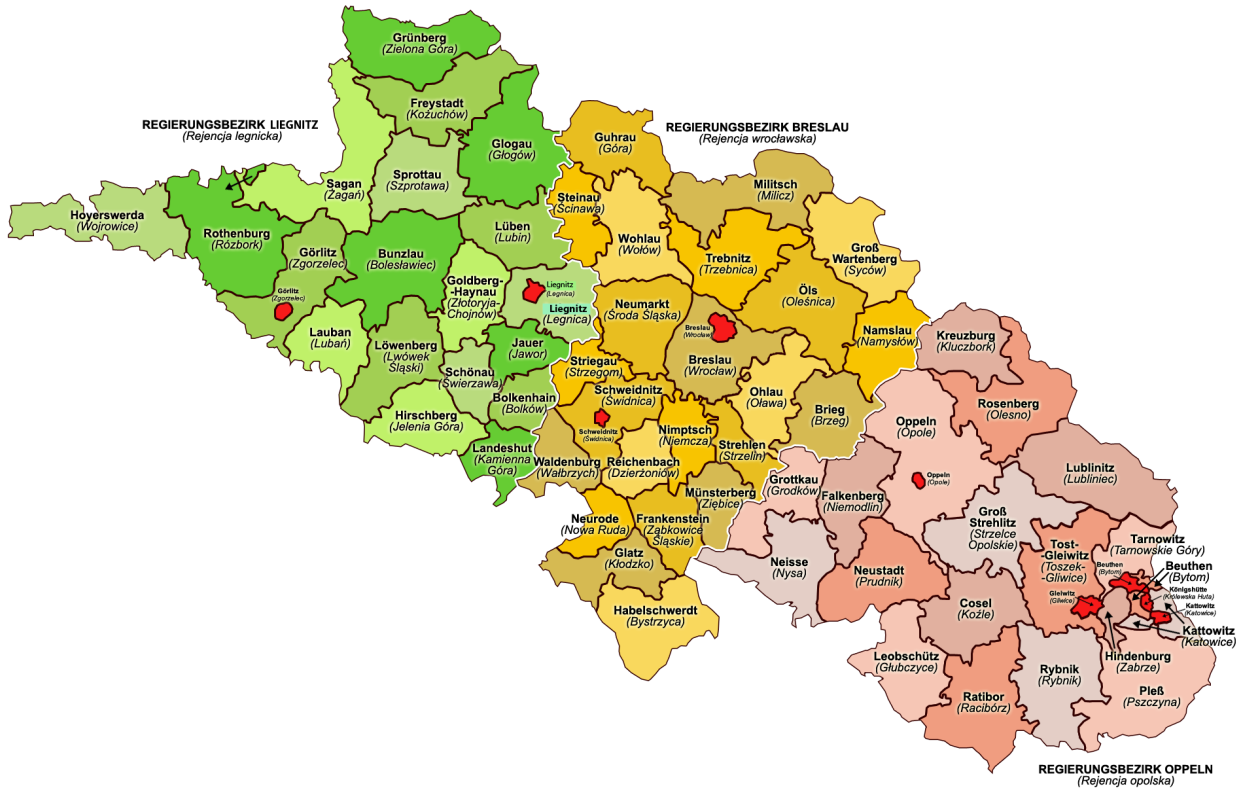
Grünberg
(Zielona Góra)

REGIERUNGSBEZIRK LIEGNITZ
(Rejencja legnicka)

Freystadt
(Kożuchów)

Glogau
(Głogów)

Sprottau
(Szprotawa)

Sagan
(Żagań)

Hoyerswerda
(Wojrowice)

Rothenburg
(Rózbork)

Görlitz
(Zgorzelec)

Bunzlau
(Bolesławiec)

Lüben
(Lubin)

Goldberg--Haynau
(Złotoryja-Chojnów)

Liegnitz
(Legnica)

Liegnitz
(Legnica)

Görlitz
(Zgorzelec)

Lauban
(Lubań)

Löwenberg
(Lwówek Śląski)

Jauer
(Jawor)

Schönau
(Świerzawa)

Bolkenhain
(Bolków)

Hirschberg
(Jelenia Góra)

Landeshut
(Kamienna Góra)

REGIERUNGSBEZIRK BRESLAU
(Rejencja wrocławska)

Guhrau
(Góra)

Steinau
(Ścinawa)

Militsch
(Milicz)

Wohlau
(Wołów)

Trebnitz
(Trzebnica)

Groß Wartenberg
(Syców)

Öls
(Oleśnica)

Neumarkt
(Środa Śląska)

Breslau
(Wrocław)

Namslau
(Namysłów)

Striegau
(Strzegom)

Breslau
(Wrocław)

Schweidnitz
(Świdnica)

Schweidnitz
(Świdnica)

Ohlau
(Oława)

Brieg
(Brzeg)

Nimptsch
(Niemcza)

Strehlen
(Strzelin)

Waldenburg
(Wałbrzych)

Reichenbach
(Dzierżoniów)

Münsterberg
(Ziębice)

Neurode
(Nowa Ruda)

Frankenstein
(Ząbkowice Śląskie)

Glatz
(Kłodzko)

Habelschwerdt
(Bystrzyca)

Kreuzburg
(Kluczbork)

Rosenberg
(Olesno)

Oppeln
(Opole)

Oppeln
(Opole)

Lublinitz
(Lubliniec)

Grottkau
(Grodków)

Falkenberg
(Niemodlin)

Groß Strehlitz
(Strzelce Opolskie)

Tarnowitz
(Tarnowskie Góry)

Tost--Gleiwitz
(Toszek--Gliwice)

Beuthen
(Bytom)

Beuthen
(Bytom)

Königshütte
(Królewska Huta)

Kattowitz
(Katowice)

Gleiwitz
(Gliwice)

Neisse
(Nysa)

Neustadt
(Prudnik)

Cosel
(Koźle)

Kattowitz
(Katowice)

Hindenburg
(Zabrze)

Leobschütz
(Głubczyce)

Rybnik
(Rybnik)

Pleß
(Pszczyna)

Ratibor
(Racibórz)

REGIERUNGSBEZIRK OPPELN
(Rejencja opolska)